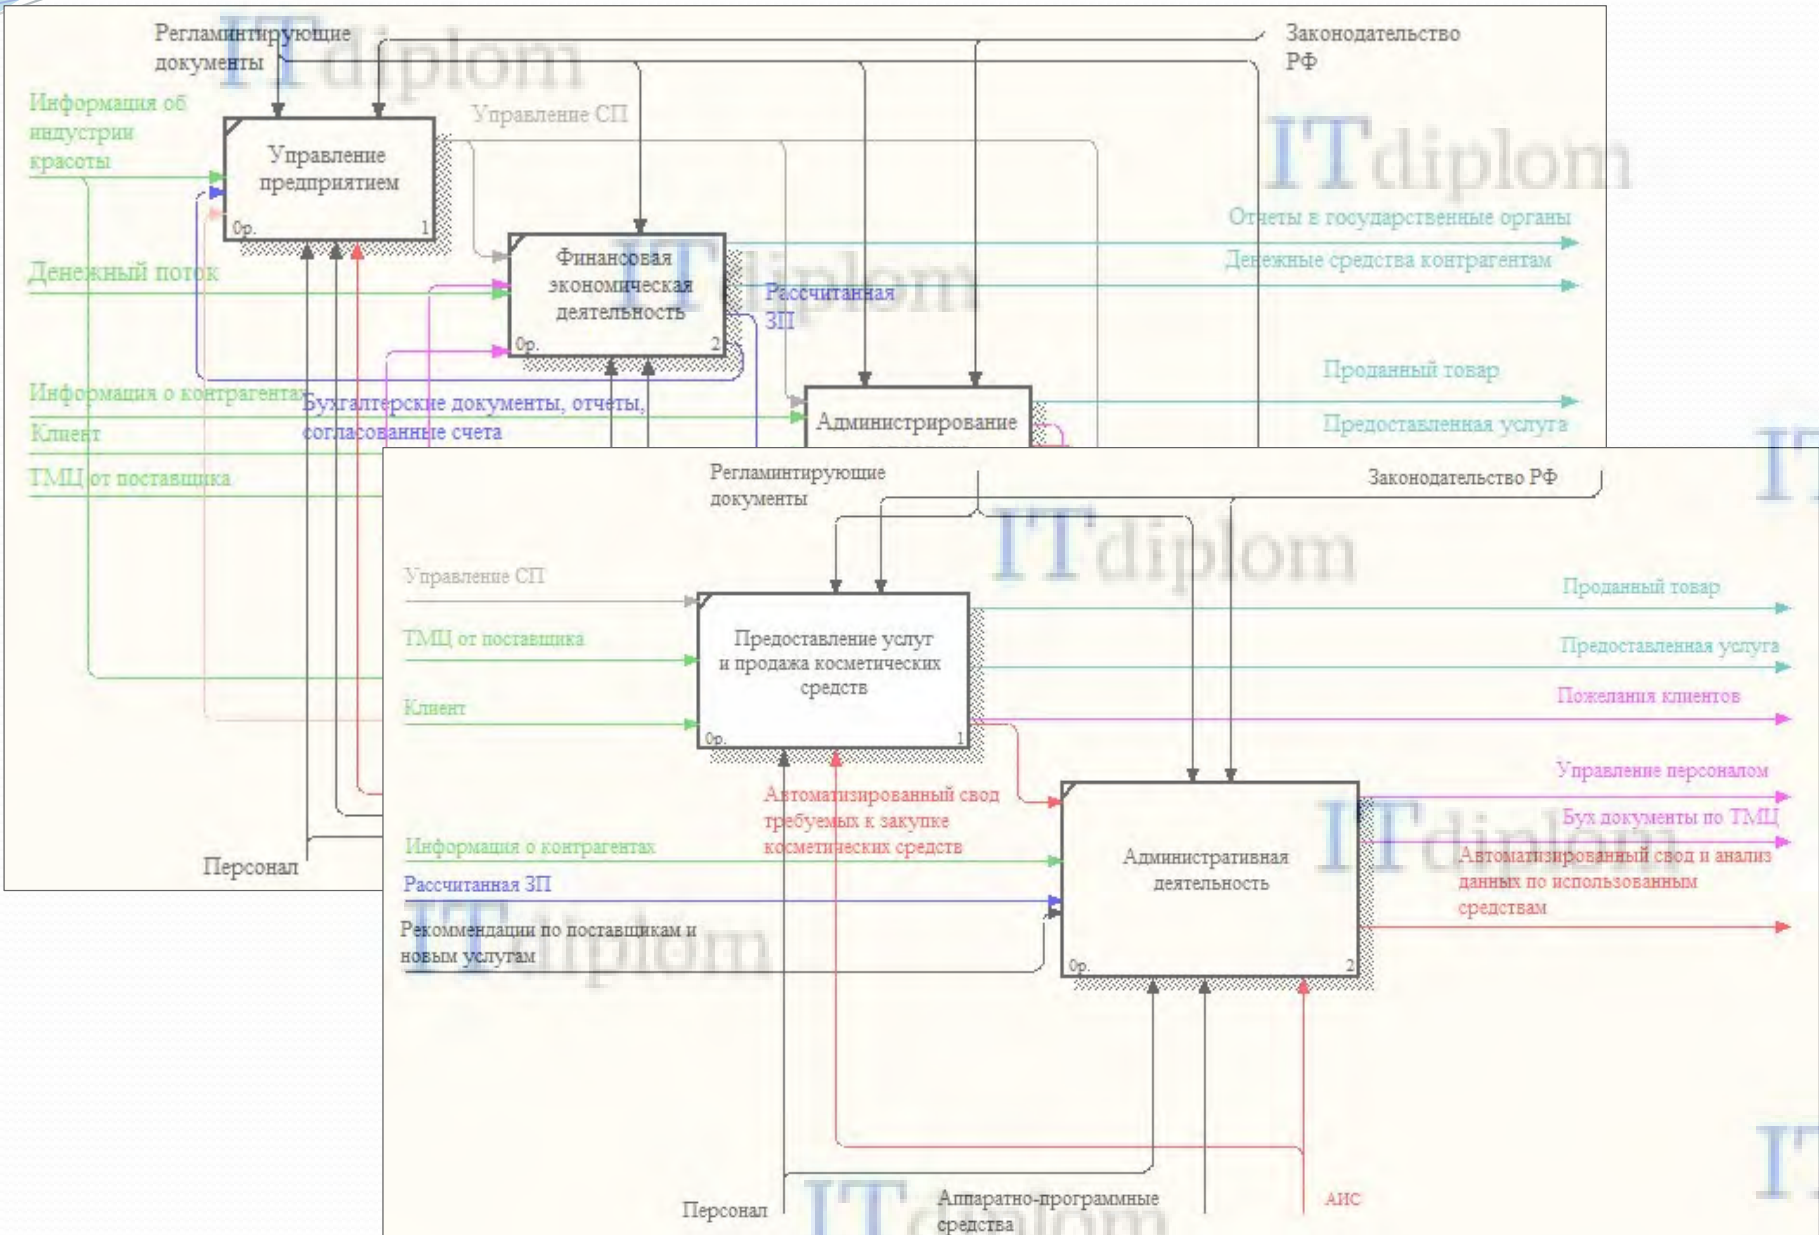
Регламинтирующие документы

Законодательство РФ

Информация об индустрии красоты

Управление СП

Управление предприятием

0р.

1

Финансовая экономическая деятельность

0р.

2

Отчеты в государственные органы

Денежные средства контрагентам

Денежный поток

Рассчитанная ЗП

Администрирование

Проданный товар

Предоставленная услуга

Информация о контрагентах

Бухгалтерские документы, отчеты, согласованные счета

Клиент

ТМЦ от поставщика

Персонал

Регламинтирующие документы

Законодательство РФ

Управление СП

ТМЦ от поставщика

Клиент

Предоставление услуг и продажа косметических средств

0р.

1

Проданный товар

Предоставленная услуга

Пожелания клиентов

Управление персоналом

Бух документы по ТМЦ

Автоматизированный свод требуемых к закупке косметических средств

Информация о контрагентах

Рассчитанная ЗП

Рекоммендации по поставщикам и новым услугам

Административная деятельность

0р.

2

Автоматизированный свод и анализ данных по использованным средствам

Персонал

Аппаратно-программные средства

АИС

ITdiplom